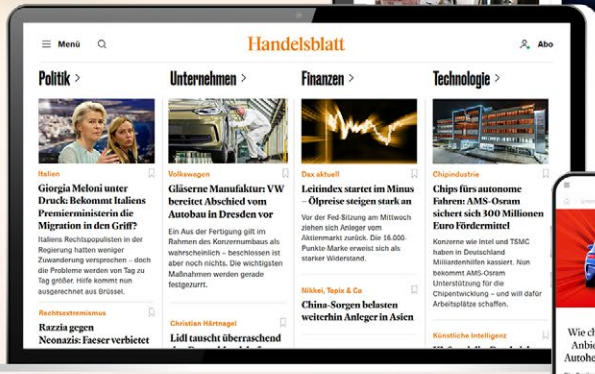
Menü

Handelsblatt

Abo

Politik >

Italien

Giorgia Meloni unter Druck: Bekommt Italiens Premierministerin die Migration in den Griff?

Italiens Rechtspopulisten in der Regierung hatten weniger Zuwanderung versprochen – doch die Probleme werden von Tag zu Tag größer. Hilfe kommt nun ausgerechnet aus Brüssel.

Rechtsextremismus

Razzia gegen Neonazis: Faeser verbietet

Unternehmen >

Volkswagen

Gläserne Manufaktur: VW bereitet Abschied vom Autobau in Dresden vor

Ein Aus der Fertigung gilt im Rahmen des Konzernumbaus als wahrscheinlich – beschlossen ist aber noch nichts. Die wichtigsten Maßnahmen werden gerade festgezurrt.

Christian Härtnagel

Lidl tauscht überraschend

Finanzen >

Dax aktuell

Leitindex startet im Minus – Ölpreise steigen stark an

Vor der Fed-Sitzung am Mittwoch ziehen sich Anleger vom Aktienmarkt zurück. Die 16.000-Punkte-Marke erweist sich als starker Widerstand.

Nikkei, Topix & Co

China-Sorgen belasten weiterhin Anleger in Asien

Technologie >

Chipindustrie

Chips für autonome Fahren: AMS-Osram sichert sich 300 Millionen Euro Fördermittel

Konzerne wie Intel und TSMC haben in Deutschland Milliardenhilfen kassiert. Nun bekommt AMS-Osram Unterstützung für die Chipentwicklung – und will dafür Arbeitsplätze schaffen.

Künstliche Intelligenz

Wie ch
Ambic
Autohe